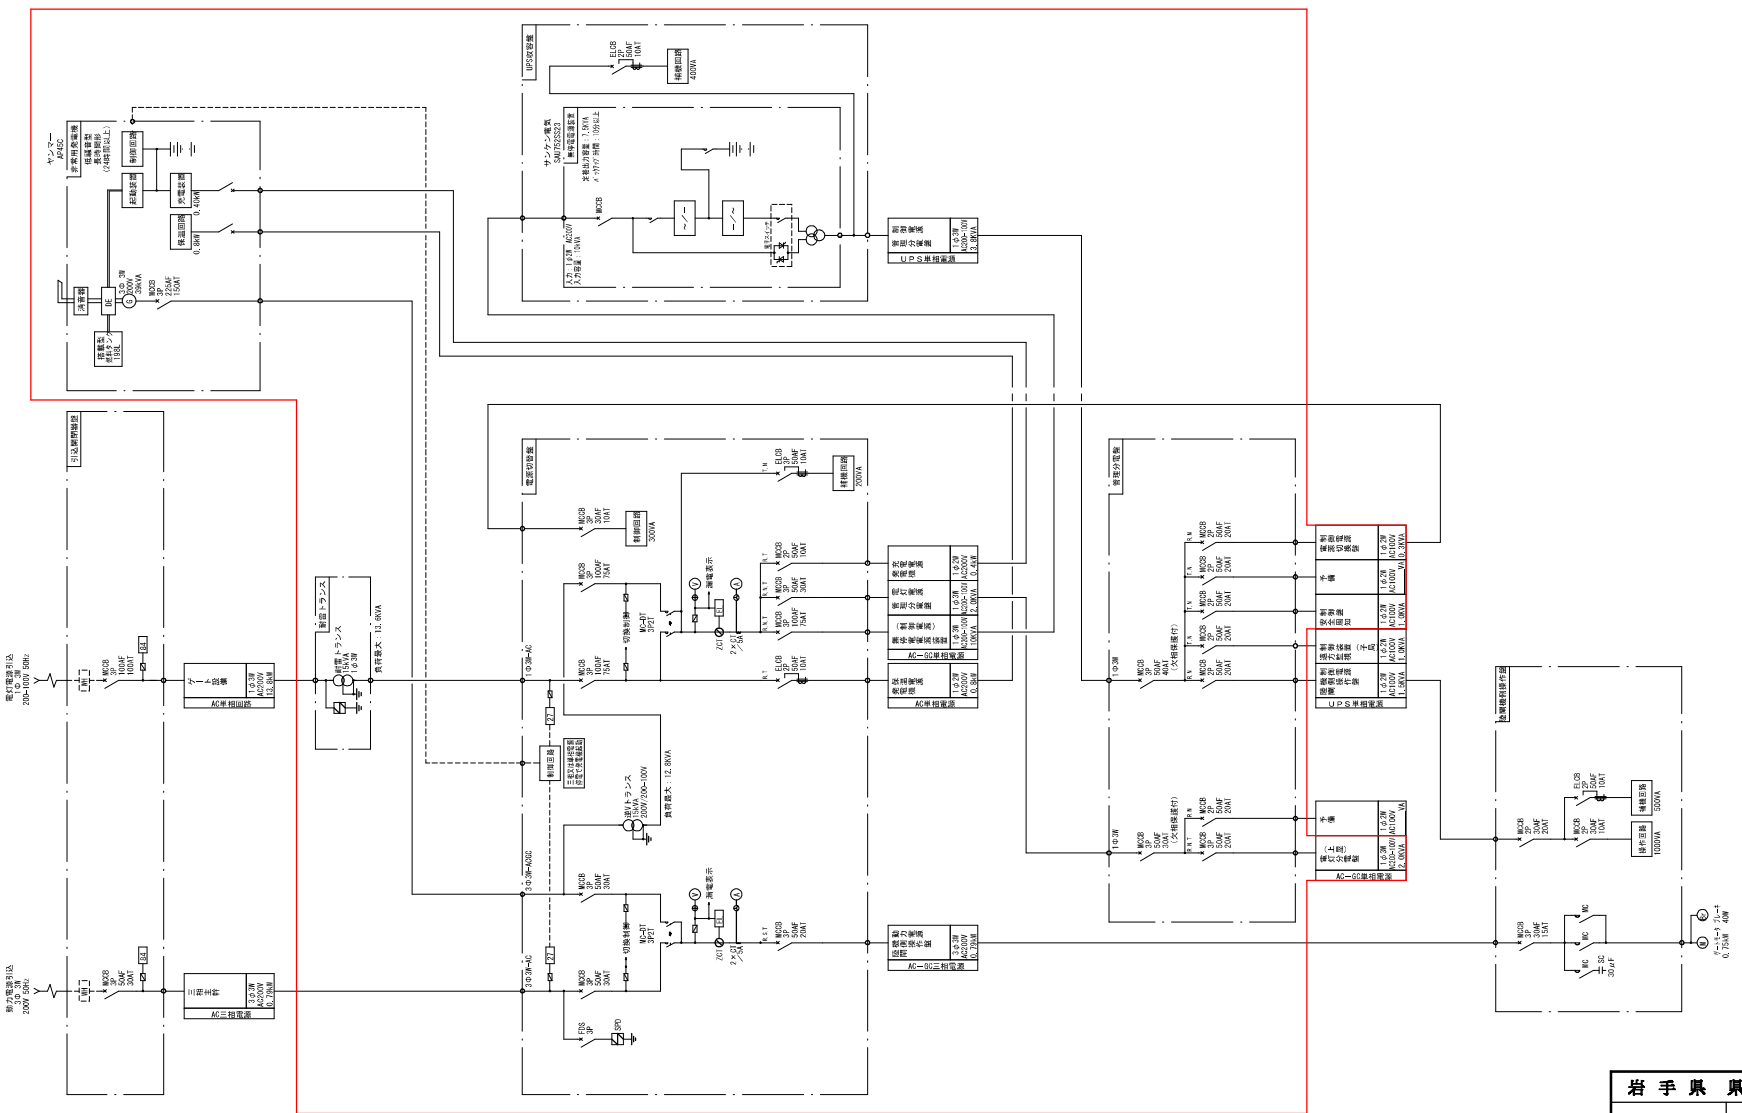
ヤンマー
AP45C
非常用発電機
低騒音型
長時間形
(24時間以上)

制御回路
起動装置
充電装置 0.40kW
保温回路 0.8kW
消音器
DE
G 3φ3W 200V 36kVA
MCCB 3P 225AF 150AT
搭載型燃料タンク 198L

UPS収容盤
ELCB 2P 50AF 10AT
補機回路 400VA
サンケン電気 SMU752SS23
無停電電源装置
定格出力容量 7.5KVA
バッテリ 停電時 10分以上
入力:1φ2W AC200V
入力容量 15kVA
MCCB
電源
管理分電盤
UPS単相電源
1φ2W AC200-100V 3.8kVA

引込開閉器盤
電灯電源引込 1φ3W 200-100V 50Hz
MCCB 3P 100AF 100AT
84
ゲート設備
AC単相回路
1φ3W AC200V 13.8kW
動力電源引込 3φ3W 200V 50Hz
MCCB 3P 50AF 30AT
84
三相主幹
AC三相電源
3φ3W AC200V 0.78kW

制御トランス
制御トランス 15kVA 1φ3W
負荷最大 13.6kVA

電源切替盤
MCCB 3P 30AF 10AT
制御回路 300VA
ELCB 3P 50AF 10AT
補機回路 200VA
MCCB 3P 100AF 75AT
切替制御
MC-DT 3P2T
消電表示
ZCT 2×CT 5A
MCCB 3P 50AF 10AT
MCCB 3P 50AF 30AT
MCCB 3P 100AF 75AT
ELCB 3P 50AF 10AT
1φ3W-AC
MCCB 3P 100AF 75AT
27
制御回路
(三相交流制御電源回路)
昇圧トランス 15kVA 200V/200-100V
負荷最大 12.8kVA
3φ3W-ACGC
MCCB 3P 50AF 30AT
切替制御
MC-DT 3P2T
消電表示
ZCT 2×CT 5A
MCCB 3P 50AF 20AT
3φ3W-AC
27
MCCB 3P 50AF 30AT
FDS 3P
SPD

充電装置
1φ2W AC200V 0.4kW
電灯電源
管理分電盤
1φ3W AC200-100V 2.0kVA
(制御電源)
非常用発電機
1φ3W AC200-100V 10kVA
AC-GC単相電源
保温装置
1φ2W AC200V 0.8kW
AC単相電源
ゲート開閉操作盤
3φ3W AC200V 0.78kW
AC-GC三相電源

管理分電盤
1φ3W
MCCB 3P 50AF 40AT
(欠相保護付)
MCCB 2P 50AF 20AT
制御電源切替盤
1φ2W AC100V 0.3kVA
予備
1φ2W AC100V VA
安全回路
1φ2W AC100V 1.0kVA
制御盤(予備)
1φ2W AC100V 1.0kVA
機側操作盤
1φ2W AC100V 1.8kVA
UPS単相電源
1φ3W
MCCB 3P 50AF 30AT
(欠相保護付)
予備
1φ2W AC100V VA
(上屋)電灯分電盤
1φ3W AC200-100V 2.0kVA
AC-GC単相電源

ゲート機側操作盤
ELCB 2P 50AF 10AT
補機回路 500VA
MCCB 2P 50AF 20AT
MCCB 2P 50AF 10AT
操作回路 1000VA
MCCB 3P 30AF 15AT
MC
SC 30μF
ディーゼル ブレーキ 0.75kW 40W

岩手県 県